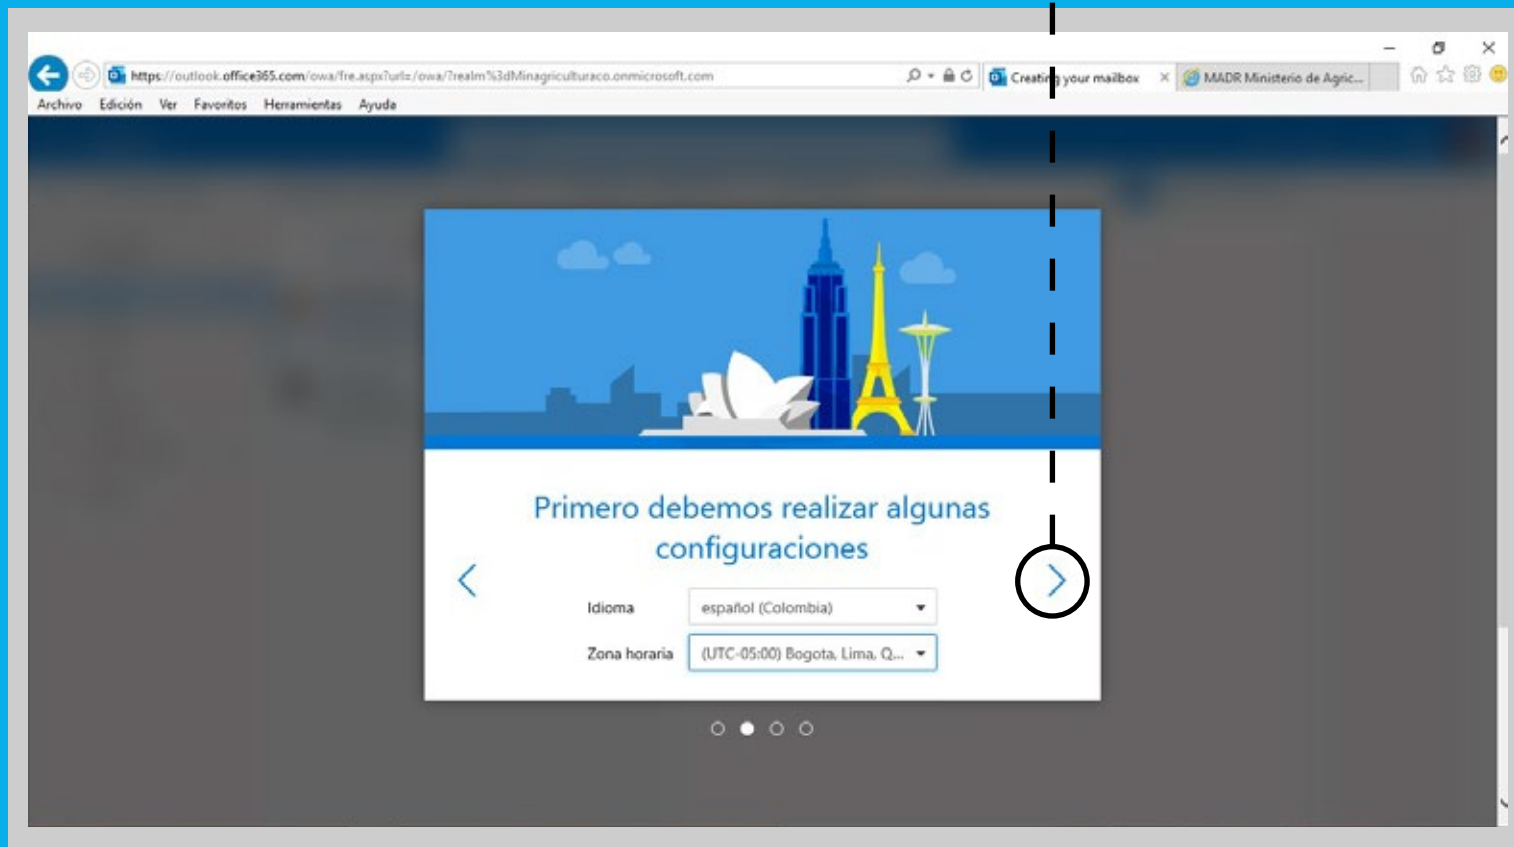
https://outlook.office365.com/owa/fre.aspx?url=/owa/?realm%3dMinagriculturaco.onmicrosoft.com

Creating your mailbox

MADR Ministerio de Agric...

Archivo Edición Ver Favoritos Herramientas Ayuda

Primero debemos realizar algunas configuraciones

Idioma español (Colombia)

Zona horaria (UTC-05:00) Bogota, Lima, Q...